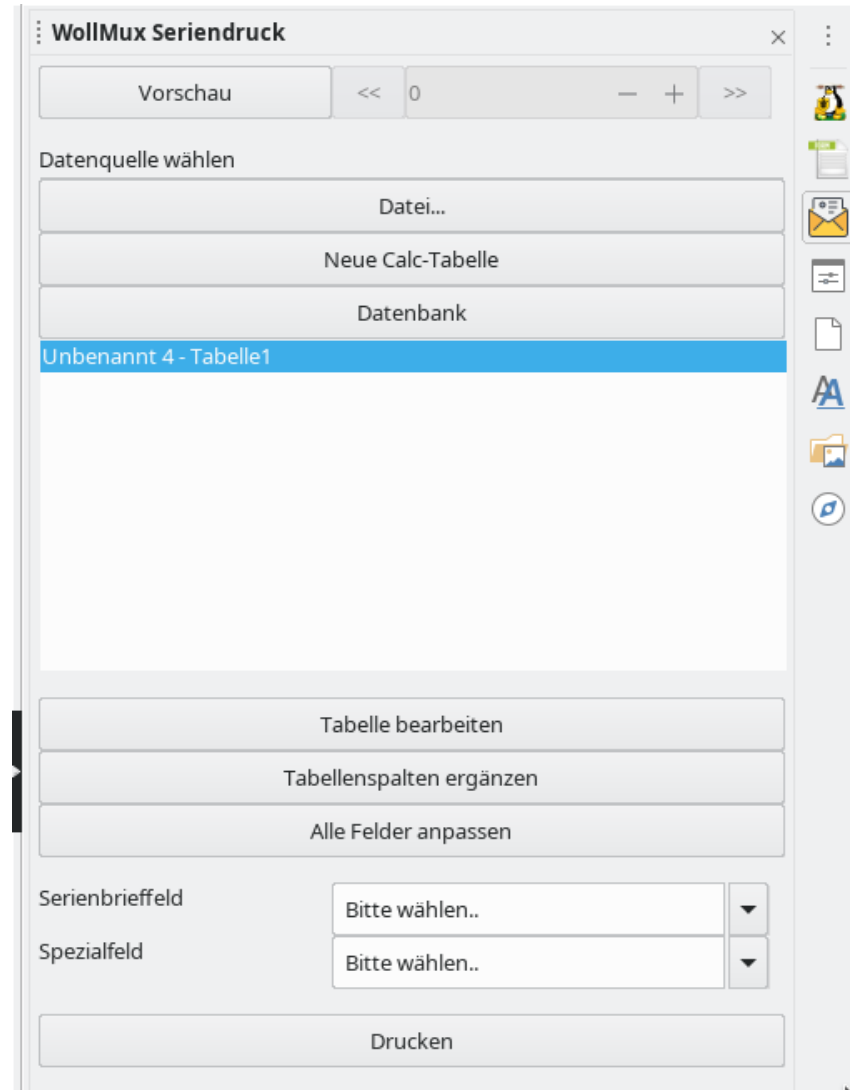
WollMux Seriendruck

Vorschau

<<

0

−

+

>>

Datenquelle wählen

Datei...

Neue Calc-Tabelle

Datenbank

Unbenannt 4 - Tabelle1

Tabelle bearbeiten

Tabellenspalten ergänzen

Alle Felder anpassen

Serienbrieffeld

Bitte wählen..

Spezialfeld

Bitte wählen..

Drucken